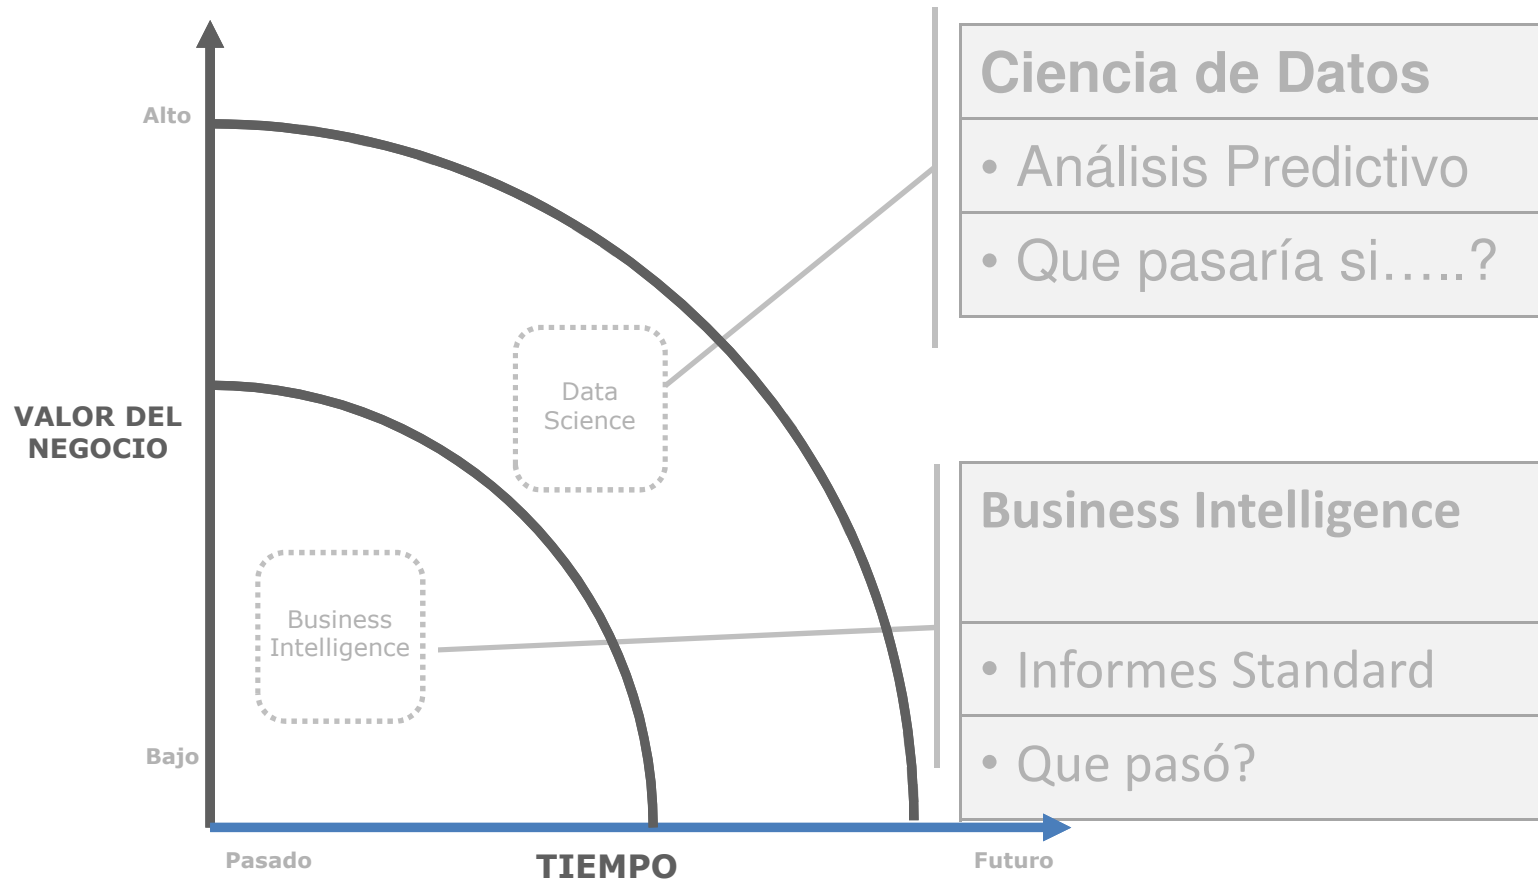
Alto

VALOR DEL NEGOCIO

Bajo

Data Science

Business Intelligence

Pasado

TIEMPO

Futuro

Ciencia de Datos

• Análisis Predictivo

• Que pasaría si…..?

Business Intelligence

• Informes Standard

• Que pasó?